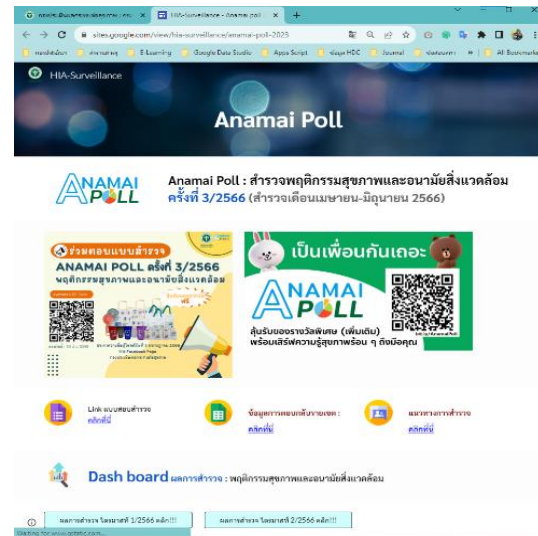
HIA-Surveillance - Anamai poll ×
sites.google.com/view/hia-surveillance/anamai-poll-2023
Google Data Studio
Apps Script
All Bookmarks

HIA-Surveillance

Anamai Poll

ANAMAI POLL

Anamai Poll : สำรวจพฤติกรรมสุขภาพและอนามัยสิ่งแวดล้อม
ครั้งที่ 3/2566 (สำรวจเดือนเมษายน-มิถุนายน 2566)

ร่วมตอบแบบสำรวจ
ANAMAI POLL ครั้งที่ 3/2566
พฤติกรรมสุขภาพและอนามัยสิ่งแวดล้อม

เป็นเพื่อนกันเถอะ
ANAMAI POLL
ลุ้นรับของรางวัลพิเศษ (เพิ่มเติม)
พร้อมเสิร์ฟความรู้สุขภาพร้อน ๆ ถึงมือคุณ

Link แบบสอบสำรวจ
คลิกที่นี่

ข้อมูลการตอบกลับรายเขต :
คลิกที่นี่

แนวทางการสำรวจ
คลิกที่นี่

Dash board ผลการสำรวจ : พฤติกรรมสุขภาพและอนามัยสิ่งแวดล้อม

ผลการสำรวจ ไตรมาสที่ 1/2566 คลิก!!!
ผลการสำรวจ ไตรมาสที่ 2/2566 คลิก!!!

Waiting for www.gstatic.com...